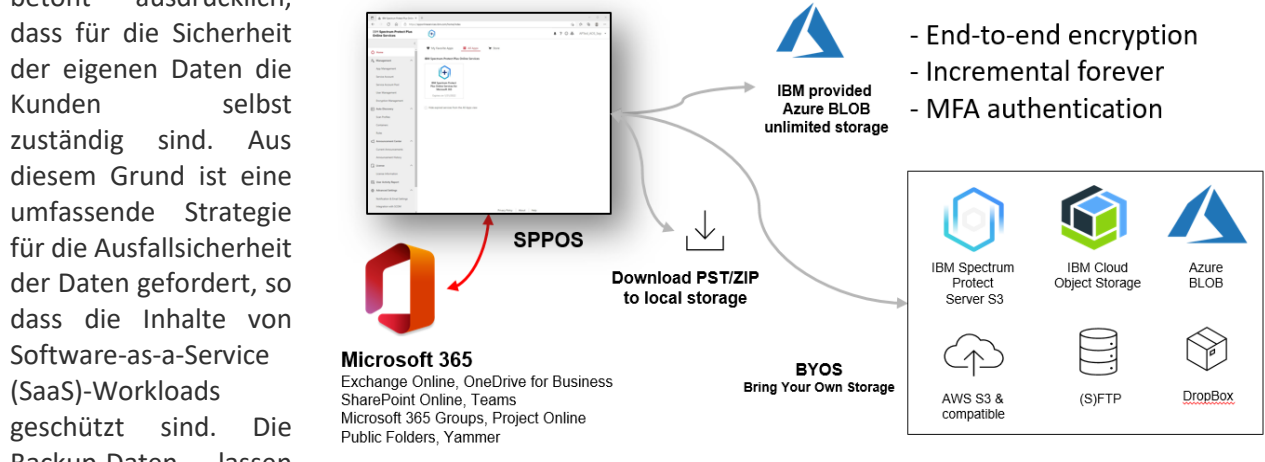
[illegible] ausdrücklich, dass für die Sicherheit der eigenen Daten die Kunden selbst zuständig sind. Aus diesem Grund ist eine umfassende Strategie für die Ausfallsicherheit der Daten gefordert, so dass die Inhalte von Software-as-a-Service (SaaS)-Workloads geschützt sind. Die Backup-Daten lassen

SPPOS

IBM provided Azure BLOB unlimited storage

- End-to-end encryption
- Incremental forever
- MFA authentication

Download PST/ZIP to local storage

Microsoft 365
Exchange Online, OneDrive for Business
SharePoint Online, Teams
Microsoft 365 Groups, Project Online
Public Folders, Yammer

BYOS
Bring Your Own Storage

IBM Spectrum Protect Server S3

IBM Cloud Object Storage

Azure BLOB

AWS S3 & compatible

(S)FTP

DropBox